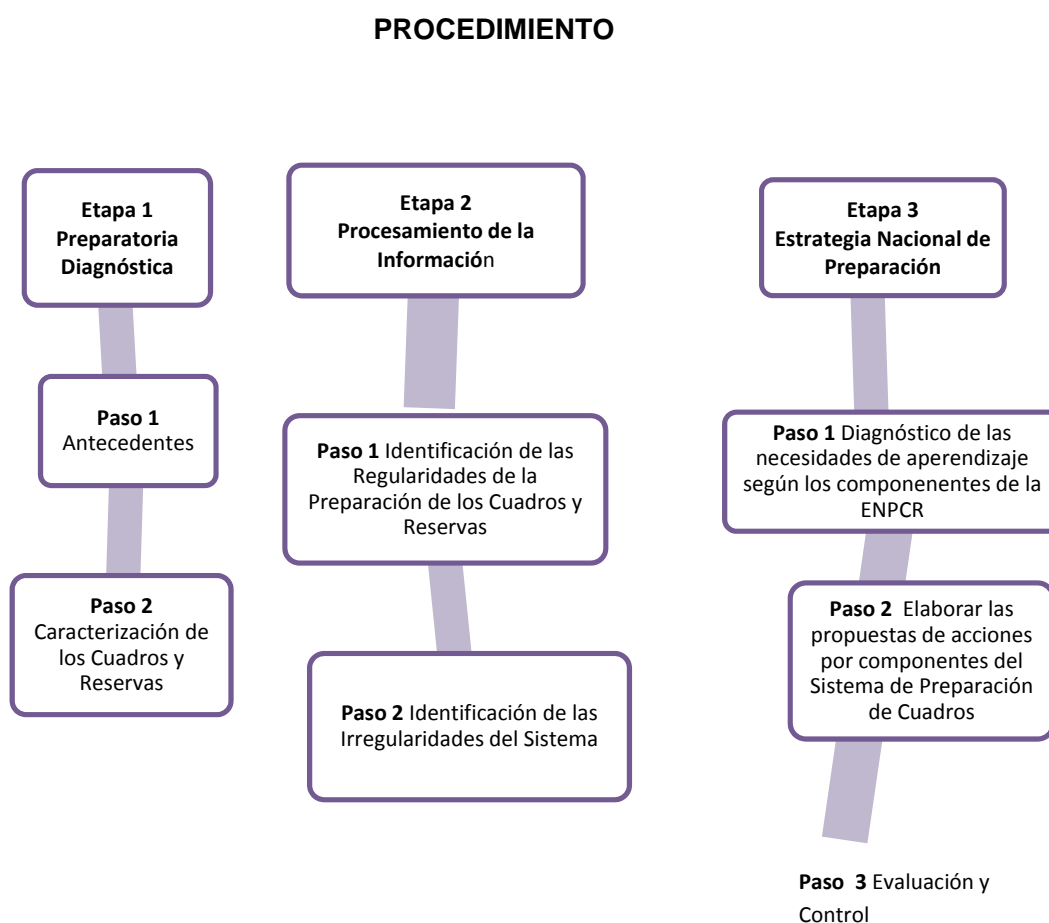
PROCEDIMIENTO

Etapa 1
Preparatoria Diagnóstica

Paso 1
Antecedentes

Paso 2
Caracterización de los Cuadros y Reservas

Etapa 2
Procesamiento de la Información

Paso 1 Identificación de las Regularidades de la Preparación de los Cuadros y Reservas

Paso 2 Identificación de las Irregularidades del Sistema

Etapa 3
Estrategia Nacional de Preparación

Paso 1 Diagnóstico de las necesidades de aperendizaje según los componenentes de la ENPCR

Paso 2 Elaborar las propuestas de acciones por componentes del Sistema de Preparación de Cuadros

Paso 3 Evaluación y Control